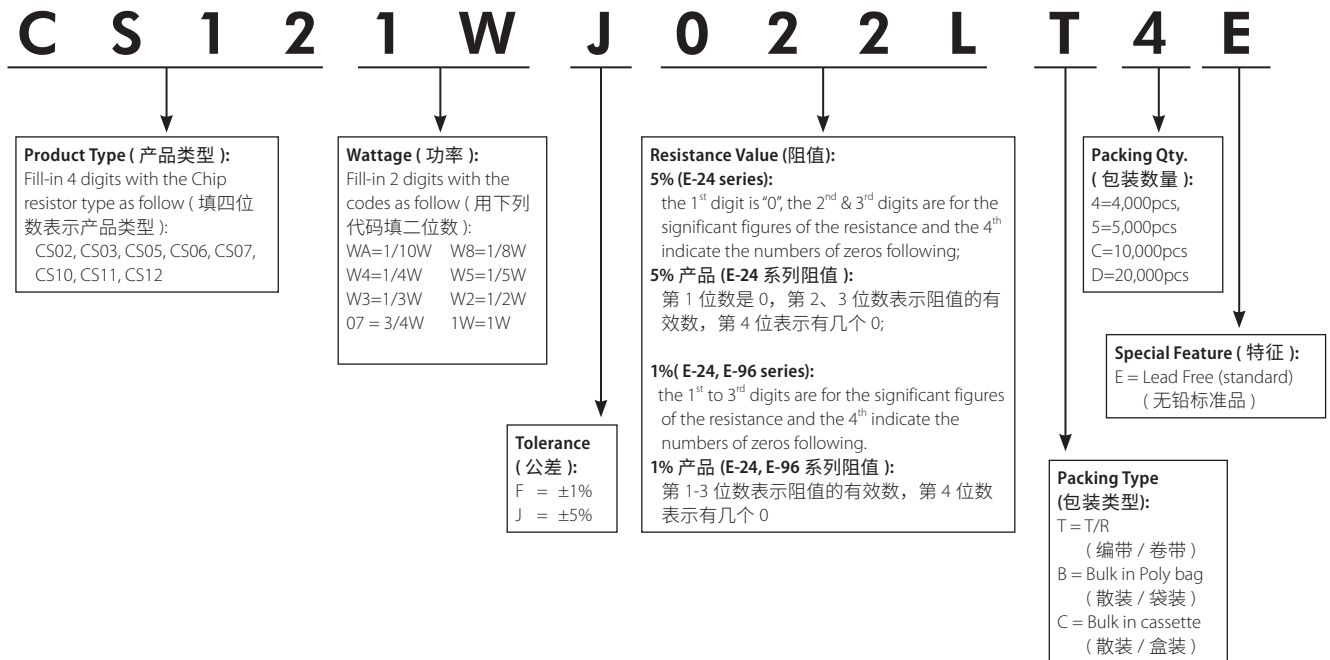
C S 1 2 1 W J 0 2 2 L T 4 E

**Product Type ( 产品类型 ):**
Fill-in 4 digits with the Chip resistor type as follow ( 填四位数表示产品类型 ):
CS02, CS03, CS05, CS06, CS07, CS10, CS11, CS12

**Wattage ( 功率 ):**
Fill-in 2 digits with the codes as follow ( 用下列代码填二位数 ):
WA=1/10W W8=1/8W
W4=1/4W W5=1/5W
W3=1/3W W2=1/2W
07 = 3/4W 1W=1W

**Tolerance ( 公差 ):**
F = ±1%
J = ±5%

**Resistance Value (阻值):**
**5% (E-24 series):**
the 1st digit is "0", the 2nd & 3rd digits are for the significant figures of the resistance and the 4th indicate the numbers of zeros following;
**5% 产品 (E-24 系列阻值 ):**
第 1 位数是 0，第 2、3 位数表示阻值的有效数，第 4 位表示有几个 0;

**1%( E-24, E-96 series):**
the 1st to 3rd digits are for the significant figures of the resistance and the 4th indicate the numbers of zeros following.
**1% 产品 (E-24, E-96 系列阻值 ):**
第 1-3 位数表示阻值的有效数，第 4 位数表示有几个 0

**Packing Qty. ( 包装数量 ):**
4=4,000pcs,
5=5,000pcs
C=10,000pcs
D=20,000pcs

**Special Feature ( 特征 ):**
E = Lead Free (standard)
( 无铅标准品 )

**Packing Type (包装类型):**
T = T/R
( 编带 / 卷带 )
B = Bulk in Poly bag
( 散装 / 袋装 )
C = Bulk in cassette
( 散装 / 盒装 )